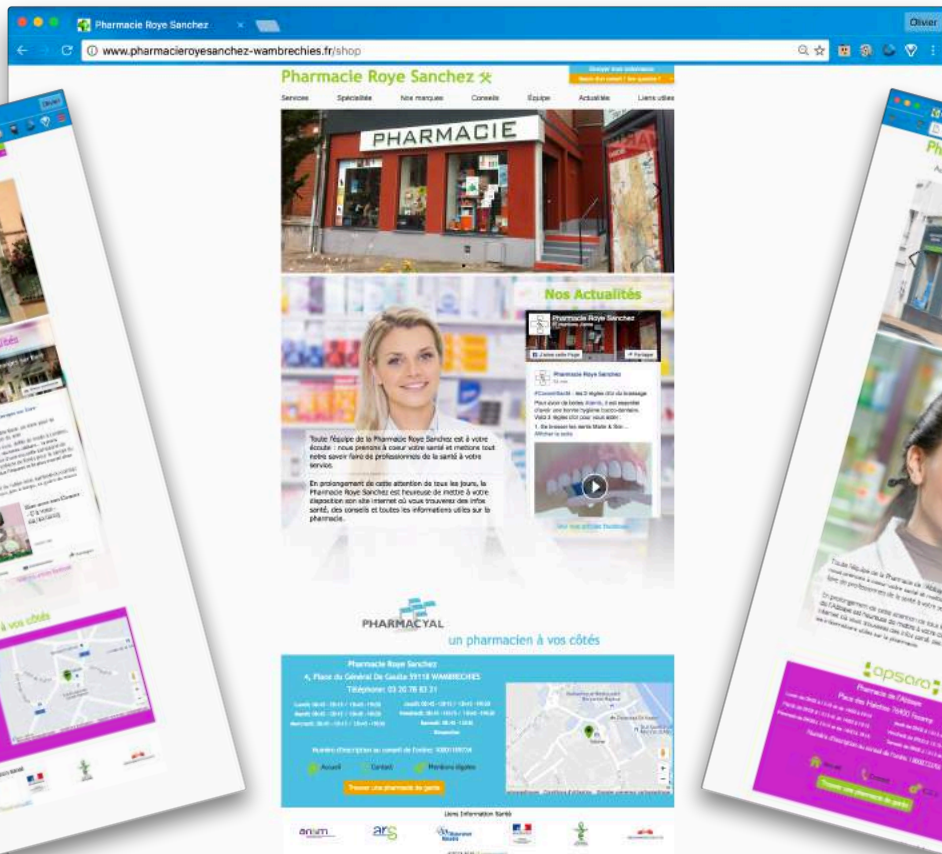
Pharmacie Roye Sanchez

Olivier

www.pharmacieroyesanchez-wambrechies.fr/shop

Pharmacie Roye Sanchez

Services Spécialités Nos marques Conseils Équipe Actualités Liens utiles

PHARMACIE

Nos Actualités

Pharmacie Roye Sanchez

Toute l'équipe de la Pharmacie Roye Sanchez est à votre écoute : nous prenons à cœur votre santé et mettons tout notre savoir faire de professionnels de la santé à votre service.

En prolongement de cette attention de tous les jours, la Pharmacie Roye Sanchez est heureuse de mettre à votre disposition son site internet où vous trouverez des infos santé, des conseils et toutes les informations utiles sur la pharmacie.

PHARMACYAL

un pharmacien à vos côtés

Pharmacie Roye Sanchez

4, Place du Général De Gaulle 59118 WAMBRECHIES

Téléphone: 03 20 78 83 31

Trouver une pharmacie de garde

Liens Information Santé

ansm ars

apsara

à vos côtés